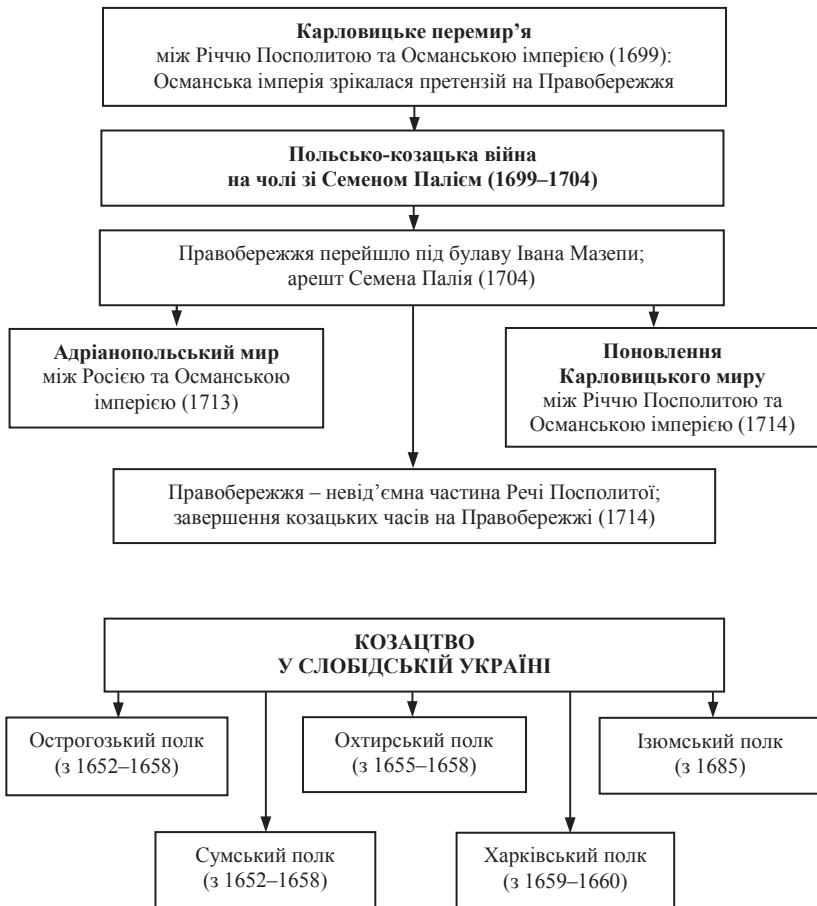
**Карловицьке перемир'я**
між Річчю Посполитою та Османською імперією (1699): Османська імперія зрікалася претензій на Правобережжя

**Польсько-козацька війна на чолі зі Семеном Палієм (1699–1704)**

Правобережжя перейшло під булаву Івана Мазепи; арешт Семена Палія (1704)

**Адріанопольський мир**
між Росією та Османською імперією (1713)

**Поновлення Карловицького миру**
між Річчю Посполитою та Османською імперією (1714)

Правобережжя – невід'ємна частина Речі Посполитої; завершення козацьких часів на Правобережжі (1714)

**КОЗАЦТВО У СЛОБІДСЬКІЙ УКРАЇНІ**

Острогозький полк (з 1652–1658)

Охтирський полк (з 1655–1658)

Ізюмський полк (з 1685)

Сумський полк (з 1652–1658)

Харківський полк (з 1659–1660)